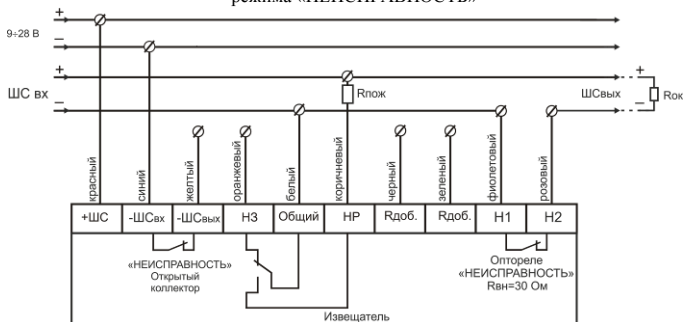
режима «НЕИСПРАВНОСТЬ»

9÷28 В
+
–
ШС вх
+
–
Rпож
ШСвых
+
–
Rок

красный
синий
желтый
оранжевый
белый
коричневый
черный
зеленый
фиолетовый
розовый

| +ШС | -ШСвх | -ШСвых | НЗ | Общий | НР | Rдоб. | Rдоб. | Н1 | Н2 |
|---|---|---|---|---|---|---|---|---|---|

«НЕИСПРАВНОСТЬ»
Открытый коллектор

Оптореле
«НЕИСПРАВНОСТЬ»
Rвн=30 Ом

Извещатель